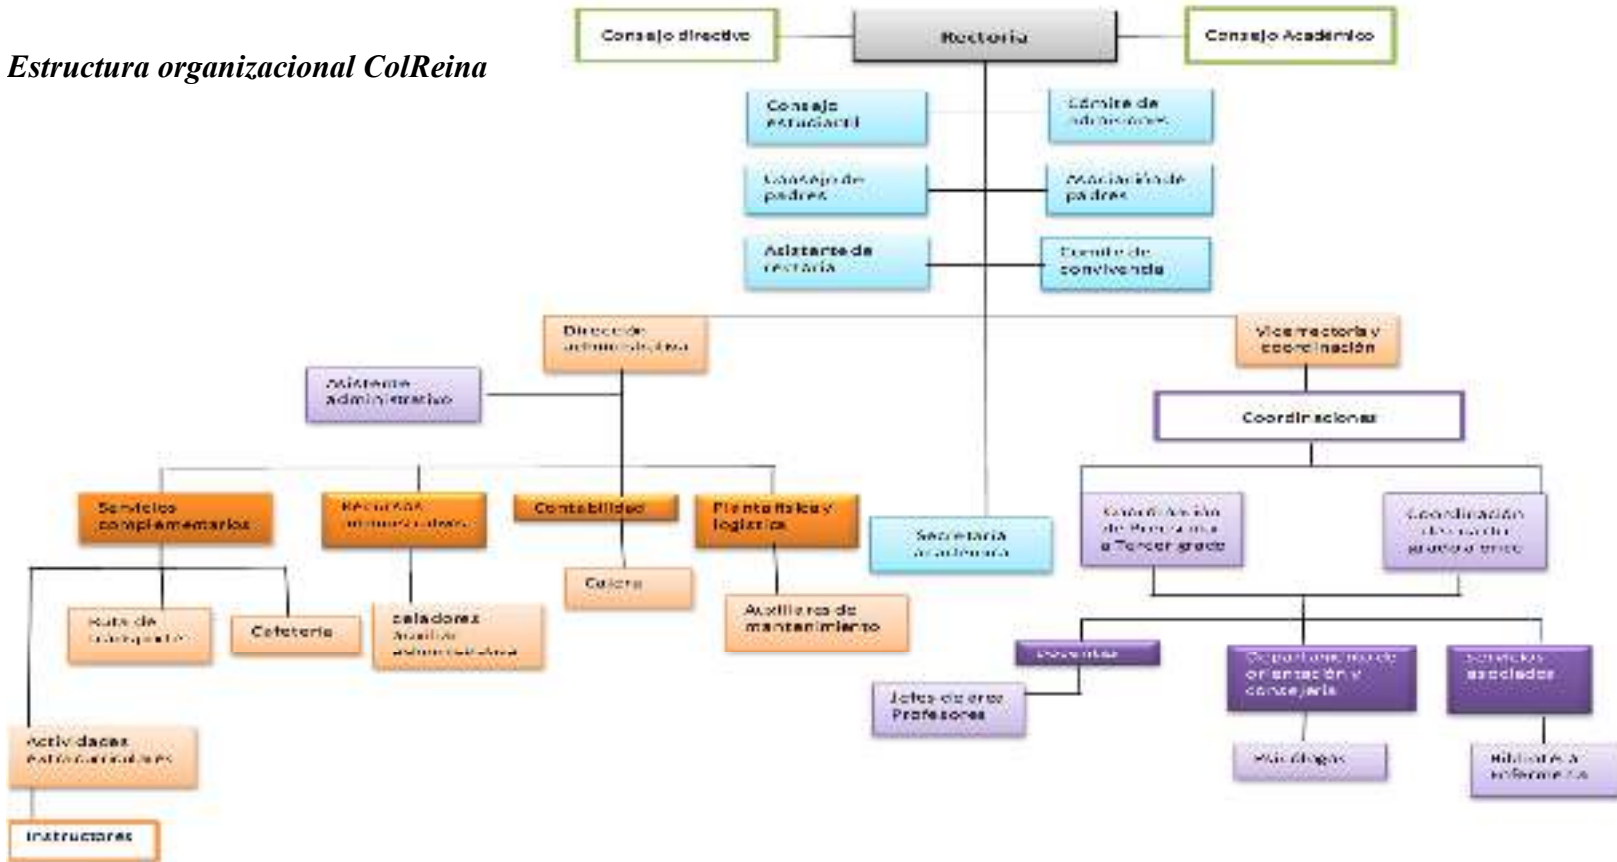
Estructura organizacional ColReina

Consejo directivo

Rectoría

Consejo Académico

Consejo estudiantil

Comité de admisiones

Consejo de padres

Asociación de padres

Asistente de rectoría

Comité de convivencia

Dirección administrativa

Vicerrectoría y coordinación

Asistente administrativo

Coordinaciones

Servicios complementarios

Recursos humanos

Contabilidad

Planta física y logística

Secretaría académica

Coordinación de Preescolar a Tercer grado

Coordinación de cuarto a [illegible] grado

Cajera

Ruta de transporte

Cafetería

Celadores
Auxiliar administrativa

Auxiliares de mantenimiento

Docentes

Departamento de orientación y consejería

Servicios asociados

Jefes de área
Profesores

Psicólogos

Biblioteca y enfermería

Actividades extracurriculares

Instructores